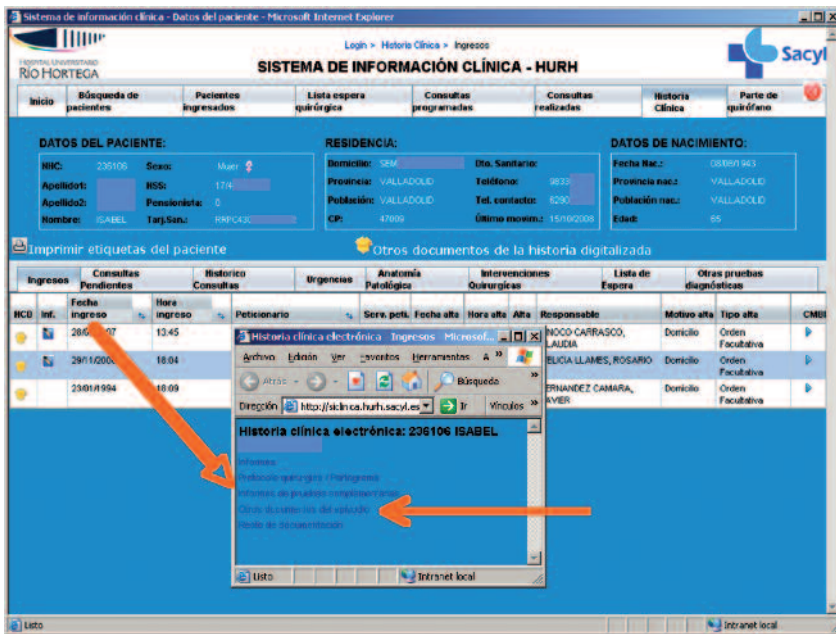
Sistema de información clínica - Datos del paciente - Microsoft Internet Explorer

HOSPITAL UNIVERSITARIO
RIO HORTEGA

Login > Historia Clínica > Ingresos

SISTEMA DE INFORMACIÓN CLÍNICA - HURH

Sacyl

Inicio | Búsqueda de pacientes | Pacientes ingresados | Lista espera quirúrgica | Consultas programadas | Consultas realizadas | Historia Clínica | Parte de quirófano

DATOS DEL PACIENTE:
NHC: 236106 Sexo: Mujer
Apellido1: NSS: 17/4
Apellido2: Pensionista: 0
Nombre: ISABEL Tarj.San.: RRPC430

RESIDENCIA:
Domicilio: SEM Dto. Sanitario:
Provincia: VALLADOLID Teléfono: 9833
Población: VALLADOLID Tel. contacto: 6280
CP: 47009 Último movim.: 15/10/2008

DATOS DE NACIMIENTO:
Fecha Nac.: 08/08/1943
Provincia nac.: VALLADOLID
Población nac.: VALLADOLID
Edad: 65

Imprimir etiquetas del paciente

Otros documentos de la historia digitalizada

Ingresos | Consultas Pendientes | Historico Consultas | Urgencias | Anatomía Patológica | Intervenciones Quirurgicas | Lista de Espera | Otras pruebas diagnósticas

| HCD | Inf. | Fecha ingreso | Hora ingreso | Peticionario | Serv. peti. | Fecha alta | Hora alta | Alta | Responsable | Motivo alta | Tipo alta | CMBD |
|---|---|---|---|---|---|---|---|---|---|---|---|---|
| | | 28/0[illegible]07 | 13:45 | | | | | | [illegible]NOCO CARRASCO, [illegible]LAUDIA | Domicilio | Orden Facultativa | |
| | | 29/11/200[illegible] | 18:04 | | | | | | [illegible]ELICIA LLAMES, ROSARIO | Domicilio | Orden Facultativa | |
| | | 23/01/1994 | 18:09 | | | | | | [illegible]ERNANDEZ CAMARA, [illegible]AVIER | Domicilio | Orden Facultativa | |

Historia clínica electrónica - Ingresos - Microsof...
Archivo Edición Ver Favoritos Herramientas A
Atrás Búsqueda
Dirección http://siclinica.hurh.sacyl.es Ir Vínculos

Historia clínica electrónica: 236106 ISABEL

Informes
Protocolo quirúrgico / Partograma
Informes de pruebas complementarias
Otros documentos del episodio
Resto de documentación

Listo Intranet local

Listo Intranet local